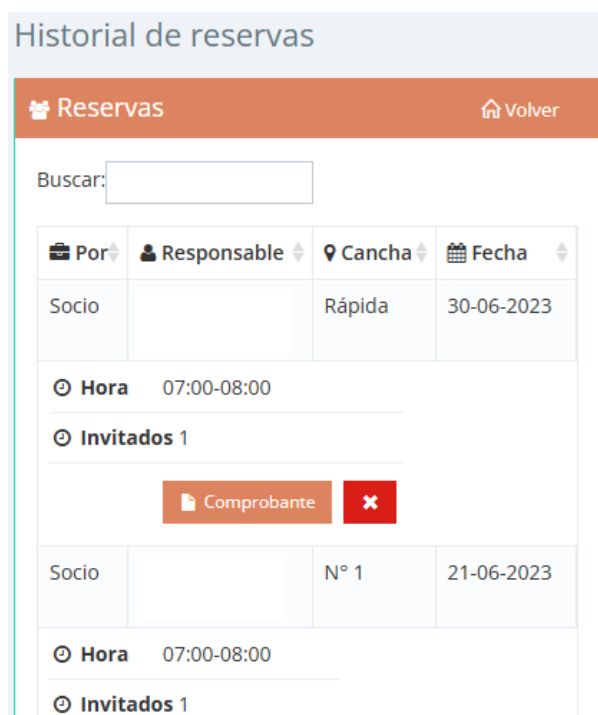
Historial de reservas

Reservas

Volver

Buscar:

| Por | Responsable | Cancha | Fecha |
|---|---|---|---|
| Socio | | Rápida | 30-06-2023 |

Hora 07:00-08:00

Invitados 1

Comprobante

| Socio | | N° 1 | 21-06-2023 |
|---|---|---|---|

Hora 07:00-08:00

Invitados 1